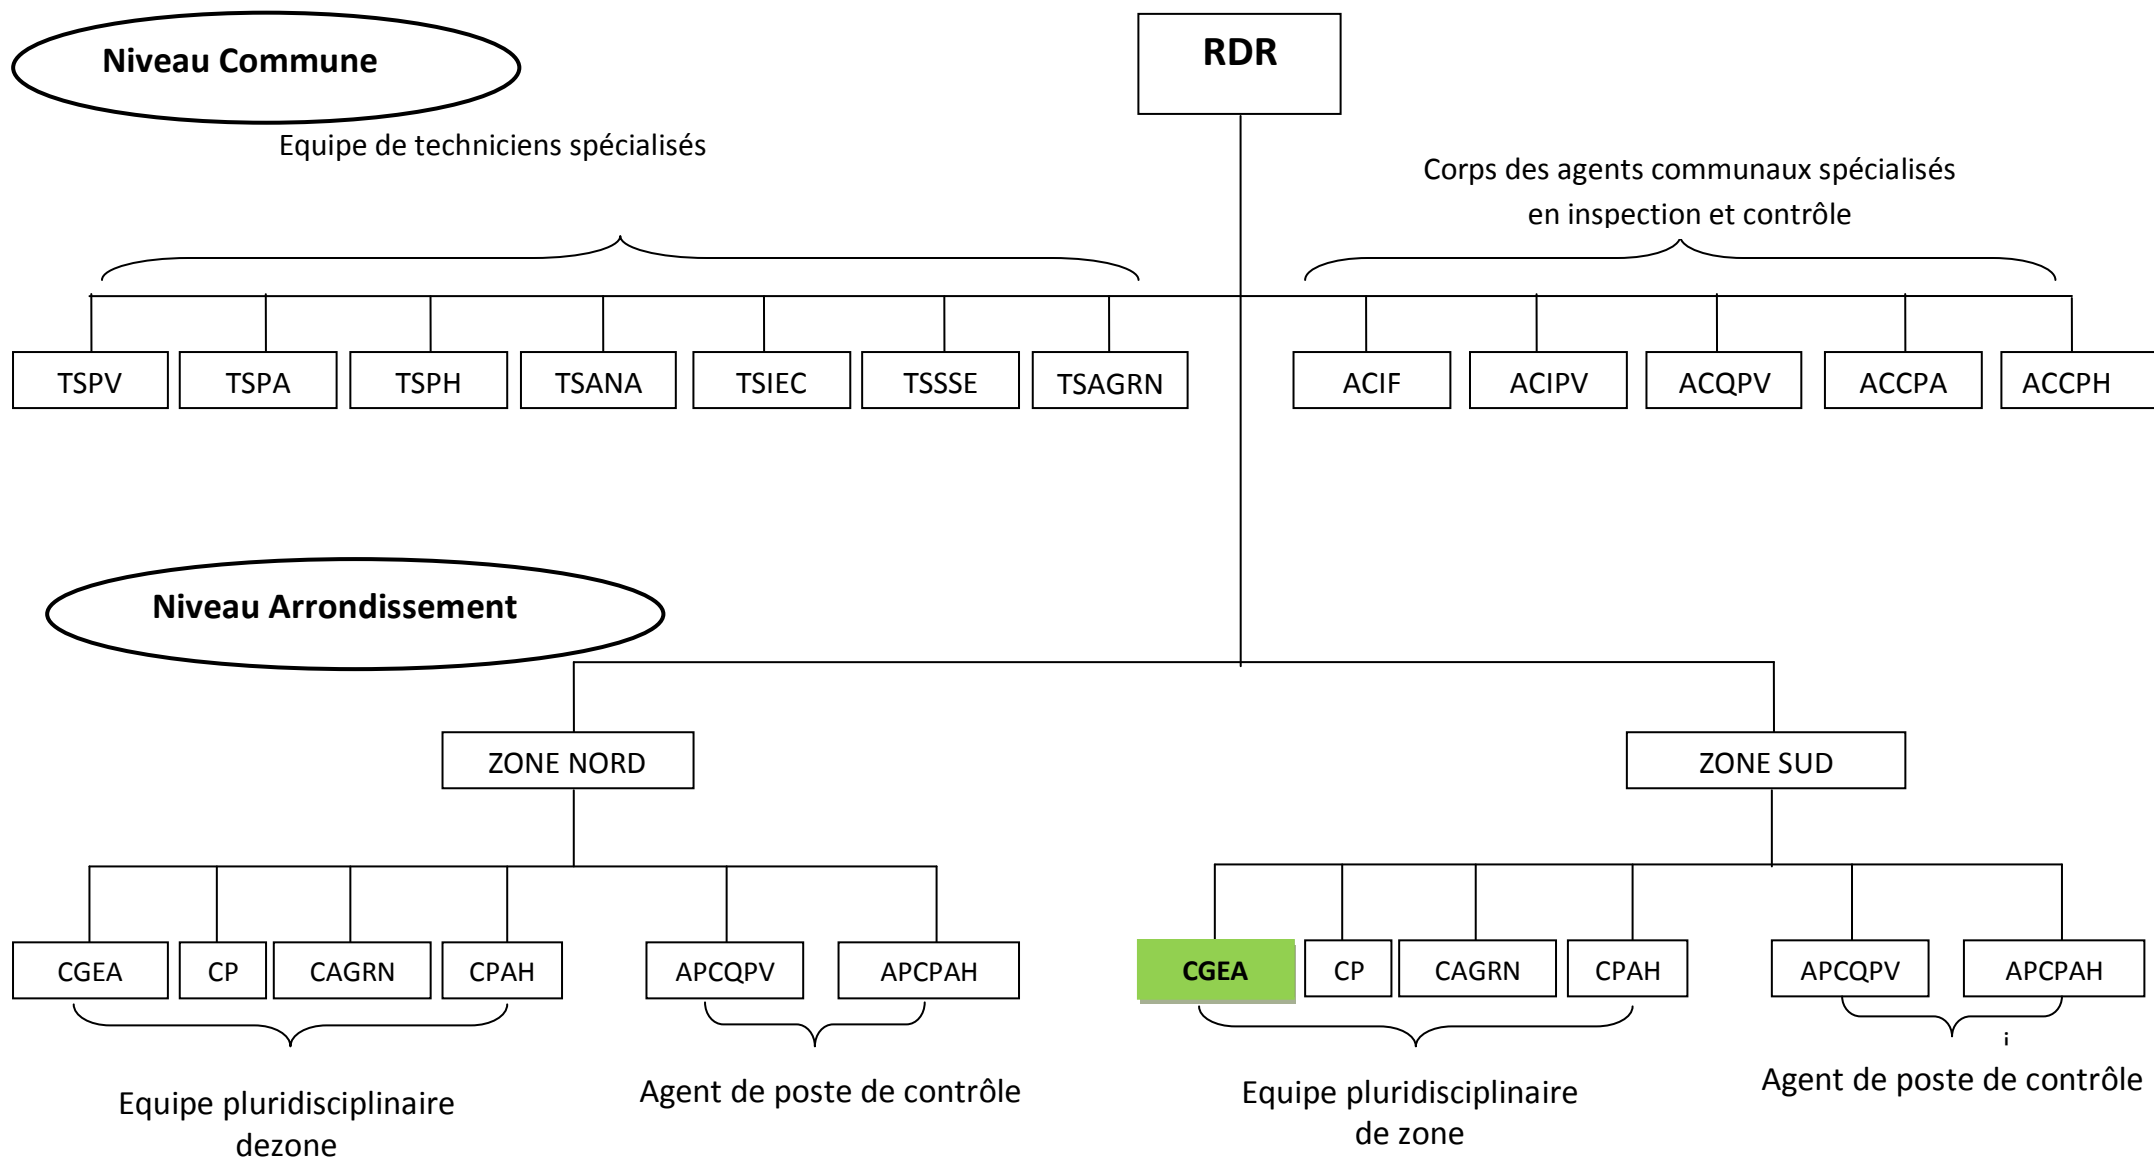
Niveau Commune

RDR

Equipe de techniciens spécialisés

Corps des agents communaux spécialisés en inspection et contrôle

TSPV

TSPA

TSPH

TSANA

TSIEC

TSSSE

TSAGRN

ACIF

ACIPV

ACQPV

ACCPA

ACCPH

Niveau Arrondissement

ZONE NORD

ZONE SUD

CGEA

CP

CAGRN

CPAH

APCQPV

APCPAH

CGEA

CP

CAGRN

CPAH

APCQPV

APCPAH

Equipe pluridisciplinaire dezone

Agent de poste de contrôle

Equipe pluridisciplinaire de zone

Agent de poste de contrôle